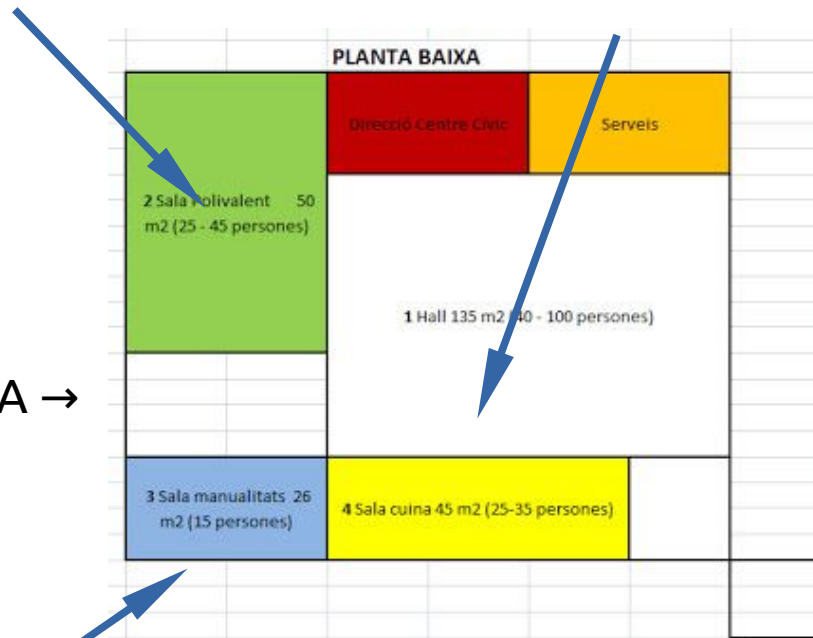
PLANTA BAIXA

Direcció Centre Cívic

Serveis

2 Sala Polivalent 50 m2 (25 - 45 persones)

1 Hall 135 m2 (40 - 100 persones)

A →

3 Sala manualitats 26 m2 (15 persones)

4 Sala cuina 45 m2 (25-35 persones)